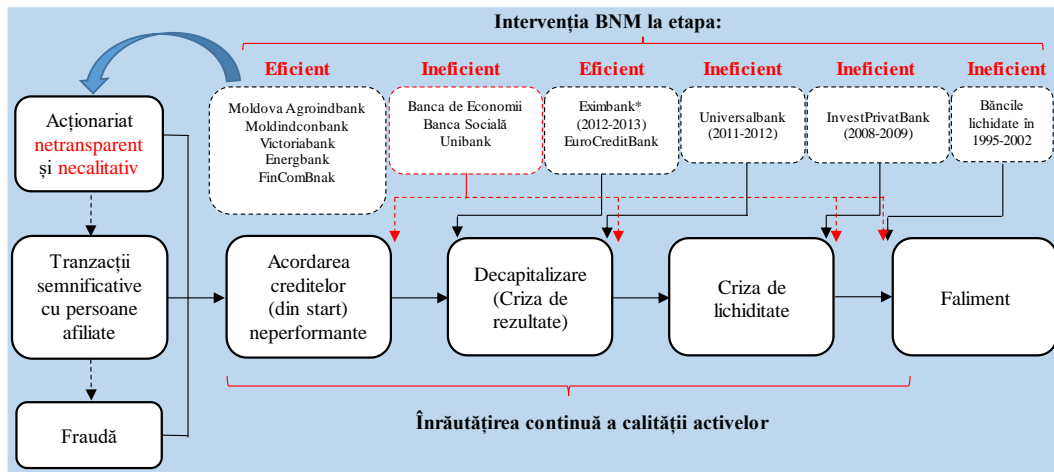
Intervenția BNM la etapa:

Eficient

Moldova Agroindbank
Moldindconbank
Victoriabank
Energbank
FinComBnak

Ineficient

Banca de Economii
Banca Socială
Unibank

Eficient

Eximbank*
(2012-2013)
EuroCreditBank

Ineficient

Universalbank
(2011-2012)

Ineficient

InvestPrivatBank
(2008-2009)

Ineficient

Băncile lichidate în 1995-2002

Acționariat netransparent și necalitativ

Tranzacții semnificative cu persoane afiliate

Fraudă

Acordarea creditelor (din start) neperformante

Decapitalizare (Criza de rezultate)

Criza de lichiditate

Faliment

Înrăutățirea continuă a calității activelor